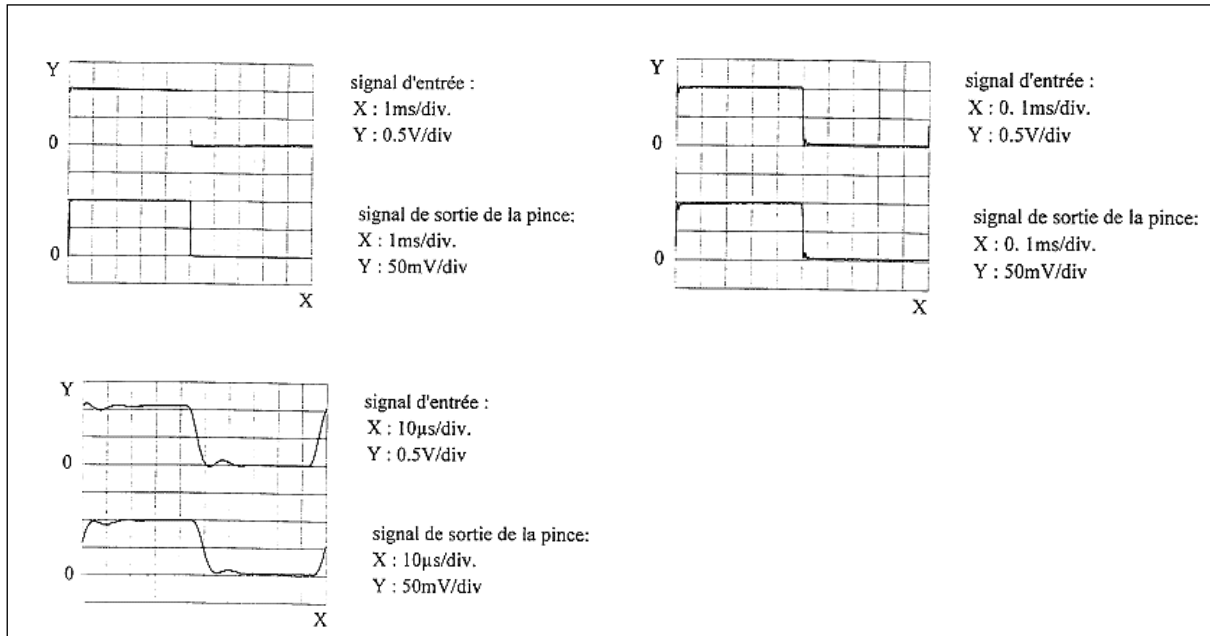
Y

0

0

X

signal d'entrée :
X : 1ms/div.
Y : 0.5V/div

signal de sortie de la pince:
X : 1ms/div.
Y : 50mV/div

Y

0

0

X

signal d'entrée :
X : 0. 1ms/div.
Y : 0.5V/div

signal de sortie de la pince:
X : 0. 1ms/div.
Y : 50mV/div

Y

0

0

X

signal d'entrée :
X : 10µs/div.
Y : 0.5V/div

signal de sortie de la pince:
X : 10µs/div.
Y : 50mV/div